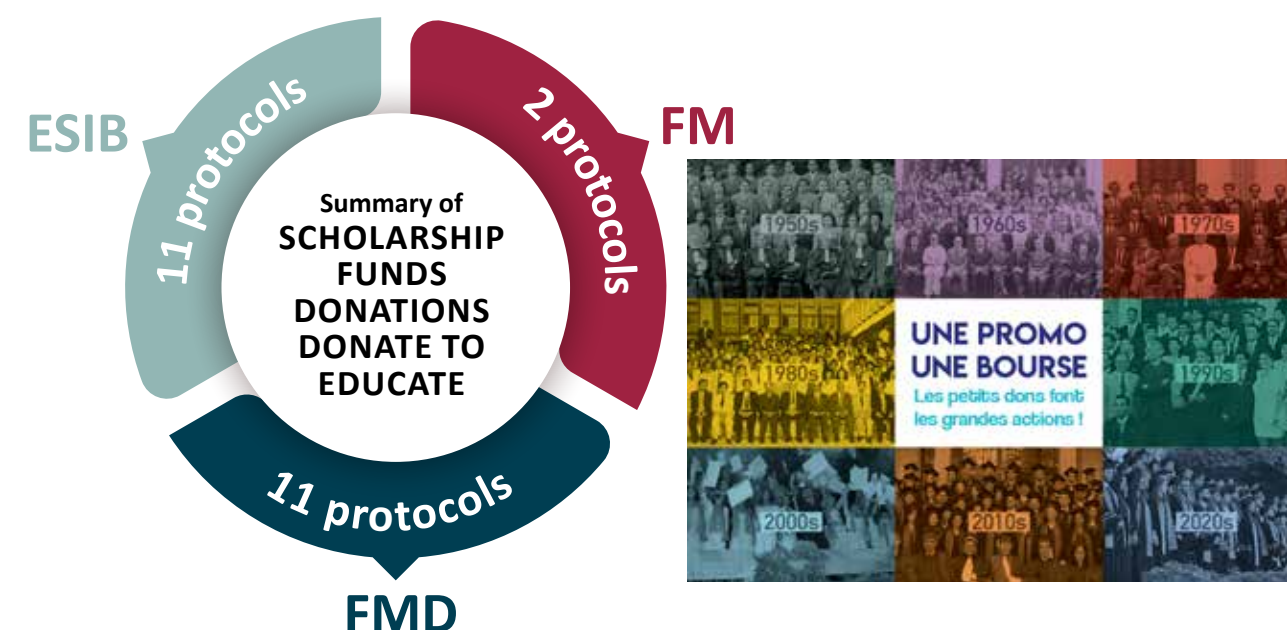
ESIB

11 protocols

2 protocols

FM

Summary of SCHOLARSHIP FUNDS DONATIONS DONATE TO EDUCATE

11 protocols

FMD

1950s

1960s

1970s

1980s

UNE PROMO UNE BOURSE

Les petits dons font les grandes actions !

1990s

2000s

2010s

2020s